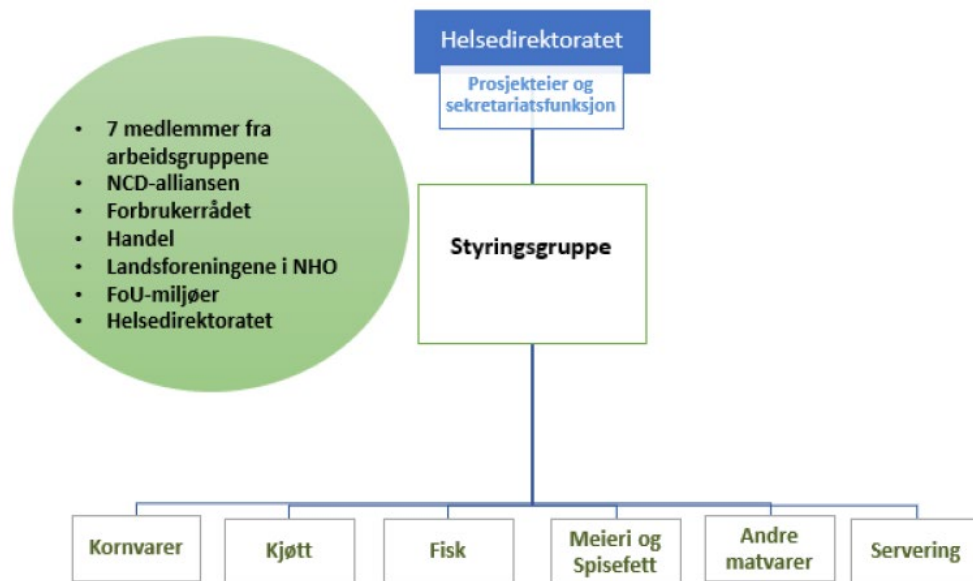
Helsedirektoratet

Prosjekteier og sekretariatsfunksjon

- 7 medlemmer fra arbeidsgruppene
- NCD-alliansen
- Forbrukerrådet
- Handel
- Landsforeningene i NHO
- FoU-miljøer
- Helsedirektoratet

Styringsgruppe

Kornvarer

Kjøtt

Fisk

Meieri og Spisefett

Andre matvarer

Servering